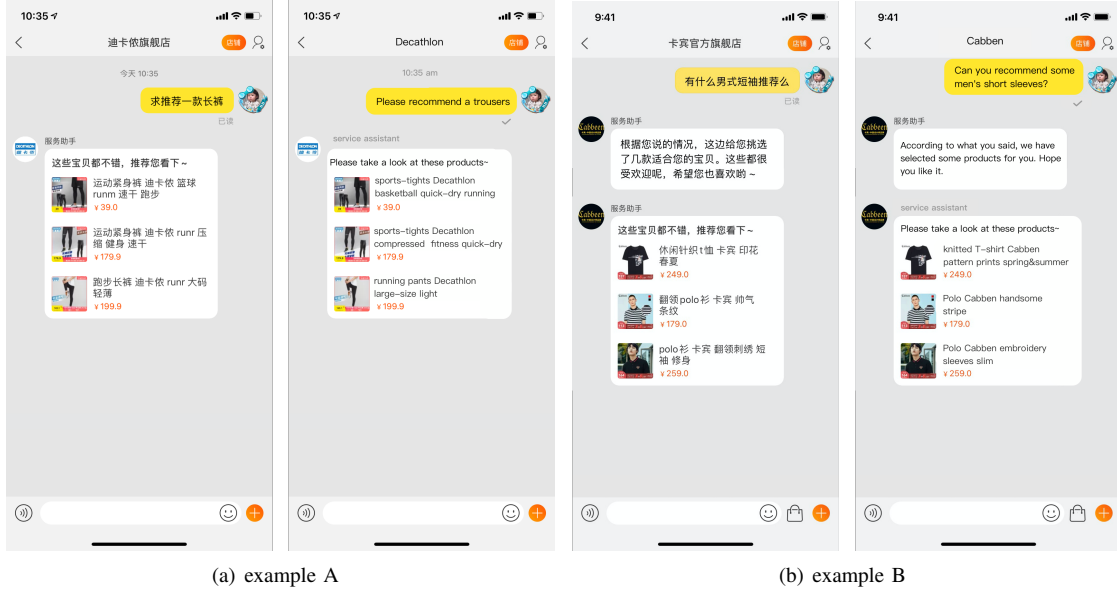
10:35

迪卡侬旗舰店

店铺

今天 10:35

求推荐一款长裤

已读

服务助手

这些宝贝都不错，推荐您看下～

运动紧身裤 迪卡侬 篮球 runm 速干 跑步
¥39.0

运动紧身裤 迪卡侬 runr 压缩 健身 速干
¥179.9

跑步长裤 迪卡侬 runr 大码 轻薄
¥199.9

10:35

Decathlon

店铺

10:35 am

Please recommend a trousers

service assistant

Please take a look at these products~

sports-tights Decathlon basketball quick-dry running
¥39.0

sports-tights Decathlon compressed fitness quick-dry
¥179.9

running pants Decathlon large-size light
¥199.9

9:41

卡宾官方旗舰店

店铺

有什么男式短袖推荐么

已读

服务助手

根据您说的情况，这边给您挑选了几款适合您的宝贝。这些都很受欢迎呢，希望您也喜欢哟～

服务助手

这些宝贝都不错，推荐您看下～

休闲针织t恤 卡宾 印花 春夏
¥249.0

翻领polo衫 卡宾 帅气 条纹
¥179.0

polo衫 卡宾 翻领刺绣 短袖 修身
¥259.0

9:41

Cabben

店铺

Can you recommend some men's short sleeves?

service assistant

According to what you said, we have selected some products for you. Hope you like it.

service assistant

Please take a look at these products~

knitted T-shirt Cabben pattern prints spring&summer
¥249.0

Polo Cabben handsome stripe
¥179.0

Polo Cabben embroidery sleeves slim
¥259.0

(a) example A

(b) example B